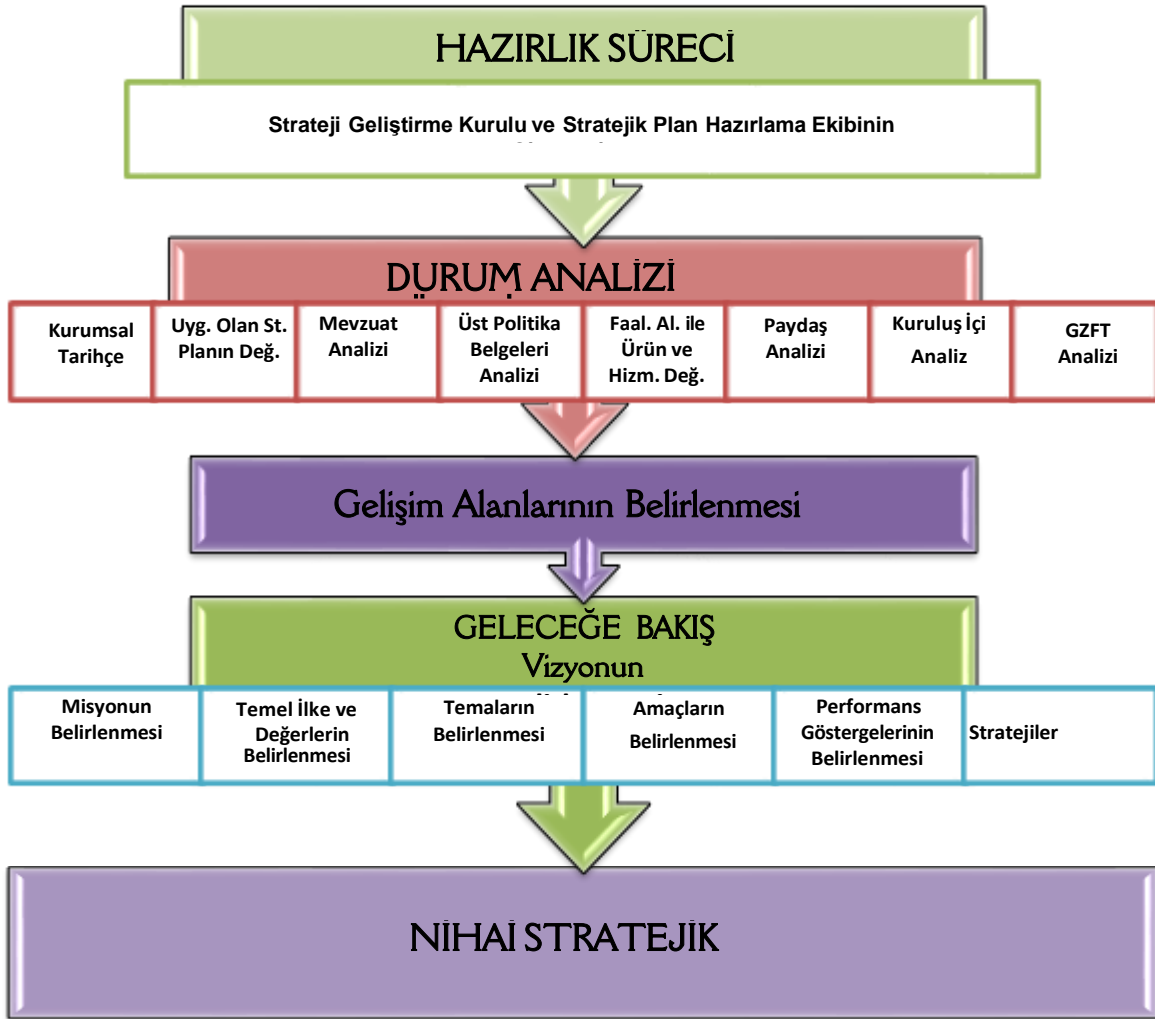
HAZIRLIK SÜRECİ

Strateji Geliştirme Kurulu ve Stratejik Plan Hazırlama Ekibinin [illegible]

DURUM ANALİZİ

| Kurumsal Tarihçe | Uyg. Olan St. Planın Değ. | Mevzuat Analizi | Üst Politika Belgeleri Analizi | Faal. Al. ile Ürün ve Hizm. Değ. | Paydaş Analizi | Kuruluş İçi Analiz | GZFT Analizi |
|---|---|---|---|---|---|---|---|

Gelişim Alanlarının Belirlenmesi

GELECEĞE BAKIŞ
Vizyonun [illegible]

| Misyonun Belirlenmesi | Temel İlke ve Değerlerin Belirlenmesi | Temaların Belirlenmesi | Amaçların Belirlenmesi | Performans Göstergelerinin Belirlenmesi | Stratejiler |
|---|---|---|---|---|---|

NİHAİ STRATEJİK